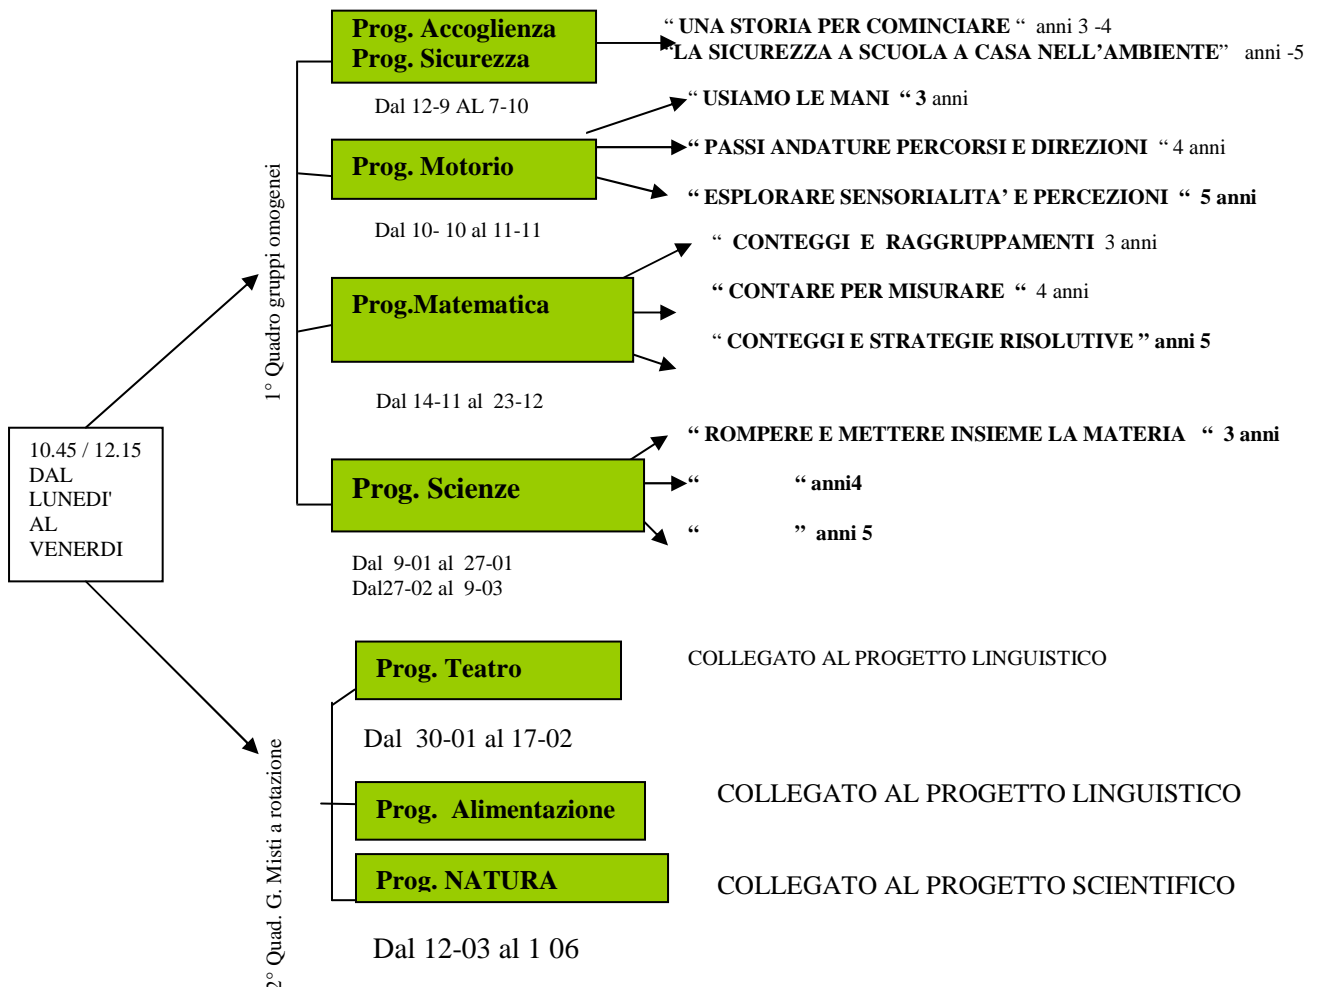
10.45 / 12.15
DAL
LUNEDI'
AL
VENERDI

1° Quadro gruppi omogenei

Prog. Accoglienza
Prog. Sicurezza

Dal 12-9 AL 7-10

" UNA STORIA PER COMINCIARE " anni 3 -4
"LA SICUREZZA A SCUOLA A CASA NELL'AMBIENTE" anni -5

Prog. Motorio

Dal 10- 10 al 11-11

" USIAMO LE MANI " 3 anni
" PASSI ANDATURE PERCORSI E DIREZIONI " 4 anni
" ESPLORARE SENSORIALITA' E PERCEZIONI " 5 anni

Prog.Matematica

Dal 14-11 al 23-12

" CONTEGGI E RAGGRUPPAMENTI 3 anni
" CONTARE PER MISURARE " 4 anni
" CONTEGGI E STRATEGIE RISOLUTIVE " anni 5

Prog. Scienze

Dal 9-01 al 27-01
Dal27-02 al 9-03

" ROMPERE E METTERE INSIEME LA MATERIA " 3 anni
" " anni4
" " anni 5

2° Quad. G. Misti a rotazione

Prog. Teatro

Dal 30-01 al 17-02

COLLEGATO AL PROGETTO LINGUISTICO

Prog. Alimentazione

COLLEGATO AL PROGETTO LINGUISTICO

Prog. NATURA

COLLEGATO AL PROGETTO SCIENTIFICO

Dal 12-03 al 1 06